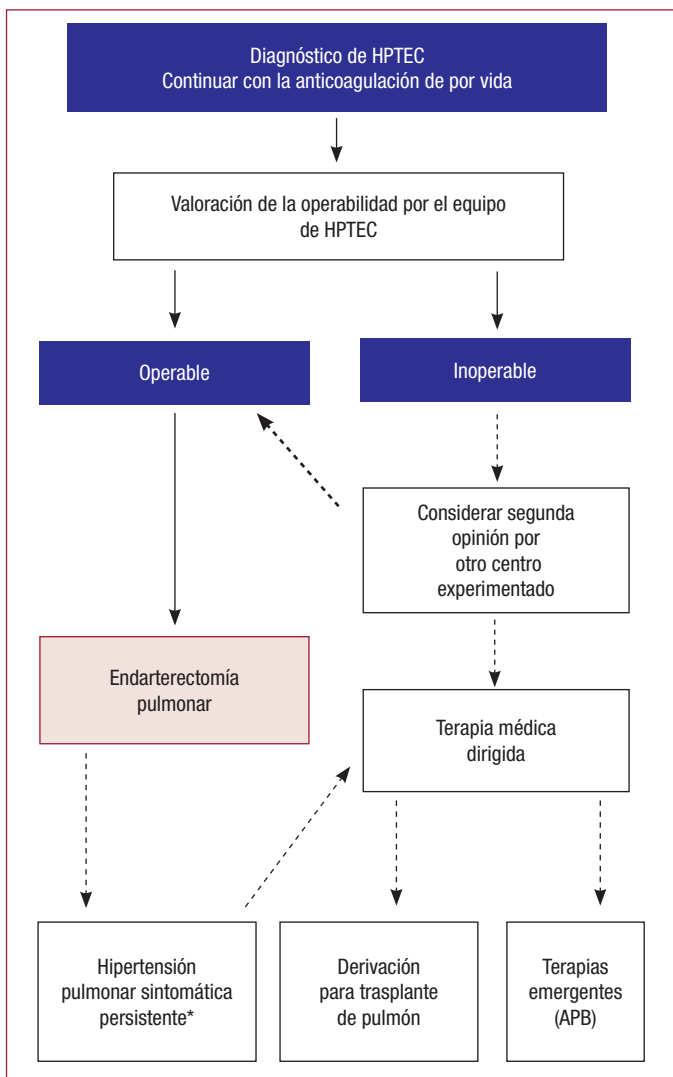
Diagnóstico de HPTEC
Continuar con la anticoagulación de por vida

Valoración de la operabilidad por el equipo de HPTEC

Operable

Inoperable

Considerar segunda opinión por otro centro experimentado

Endarterectomía pulmonar

Terapia médica dirigida

Hipertensión pulmonar sintomática persistente*

Derivación para trasplante de pulmón

Terapias emergentes (APB)